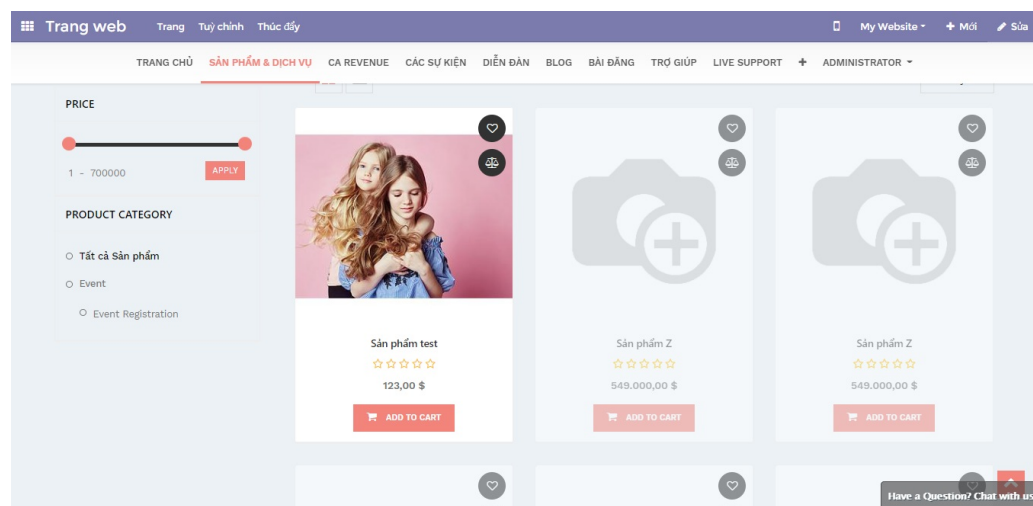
Trang web Trang Tuỳ chỉnh Thúc đẩy My Website + Mới Sửa

TRANG CHỦ SẢN PHẨM & DỊCH VỤ CA REVENUE CÁC SỰ KIỆN DIỄN ĐÀN BLOG BÀI ĐĂNG TRỢ GIÚP LIVE SUPPORT + ADMINISTRATOR

PRICE

1 - 700000 APPLY

PRODUCT CATEGORY

Tất cả Sản phẩm

Event

Event Registration

Sản phẩm test
123,00 $
ADD TO CART

Sản phẩm Z
549.000,00 $
ADD TO CART

Sản phẩm Z
549.000,00 $
ADD TO CART

Have a Question? Chat with us